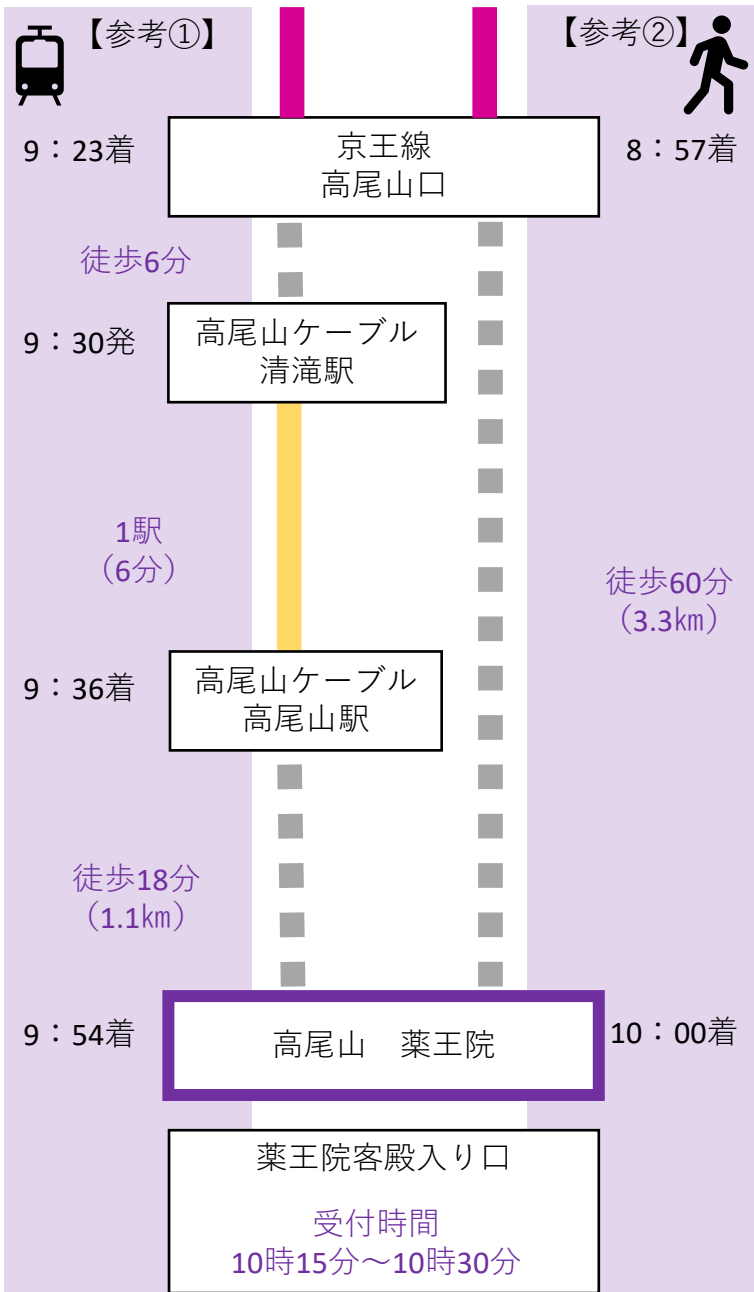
【参考①】

【参考②】

9：23着

京王線
高尾山口

8：57着

徒歩6分

9：30発

高尾山ケーブル
清滝駅

1駅
（6分）

徒歩60分
（3.3㎞）

9：36着

高尾山ケーブル
高尾山駅

徒歩18分
（1.1㎞）

9：54着

高尾山　薬王院

10：00着

薬王院客殿入り口

受付時間
10時15分～10時30分